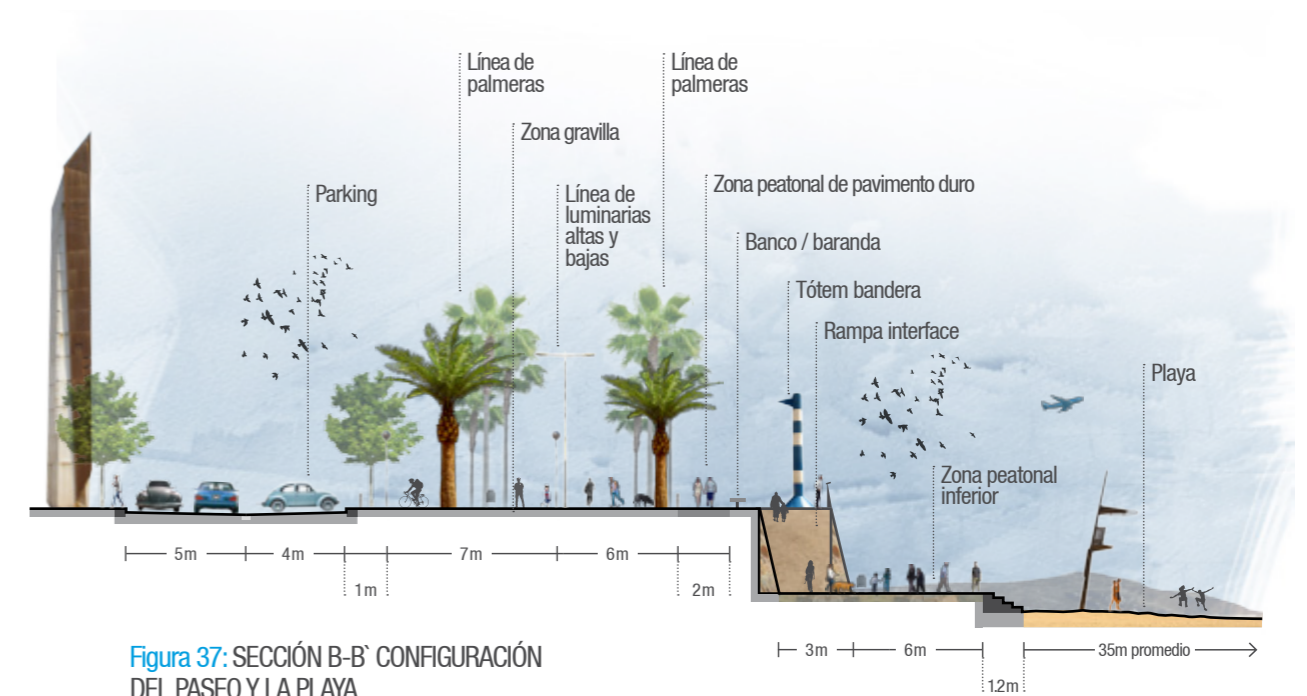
Línea de palmeras

Línea de palmeras

Zona gravilla

Parking

Línea de luminarias altas y bajas

Zona peatonal de pavimento duro

Banco / baranda

Tótem bandera

Rampa interface

Playa

Zona peatonal inferior

5m

4m

1m

7m

6m

2m

3m

6m

1,2m

35m promedio

Figura 37: SECCIÓN B-B` CONFIGURACIÓN DEL PASEO Y LA PLAYA